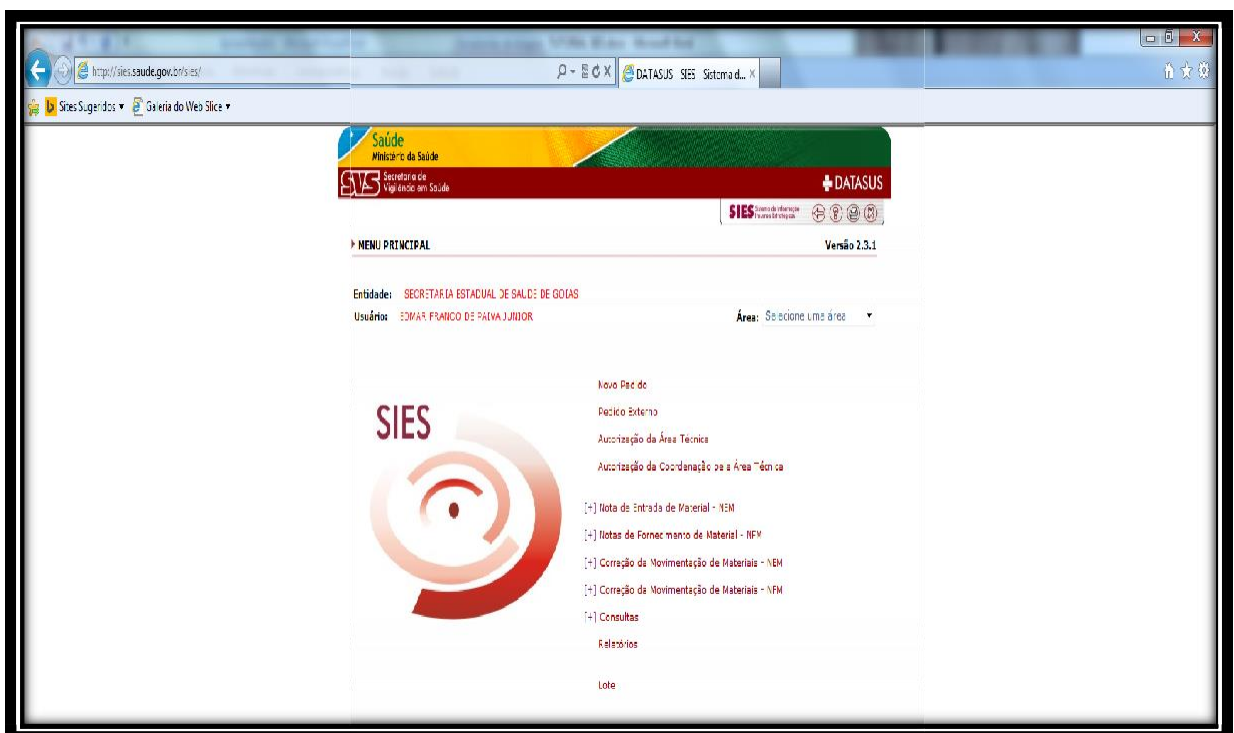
http://sies.saude.gov.br/sies/

DATASUS SIES Sistema d... ×

Sites Sugeridos ▾ Galeria do Web Slice ▾

Saúde
Ministério da Saúde

SVS Secretaria de Vigilância em Saúde

DATASUS

SIES

MENU PRINCIPAL

Versão 2.3.1

Entidade: SECRETARIA ESTADUAL DE SAUDE DE GOIAS

Usuário: EDMAR FRANCO DE PAIVA JUNIOR

Área: Selecione uma área

Novo Pedido

Pedido Externo

Autorização da Área Técnica

Autorização da Coordenação pela Área Técnica

[+] Nota de Entrada de Material - NEM

[+] Notas de Fornecimento de Material - NFM

[+] Correção da Movimentação de Materiais - NEM

[+] Correção da Movimentação de Materiais - NFM

[+] Consultas

Relatórios

Lote

SIES